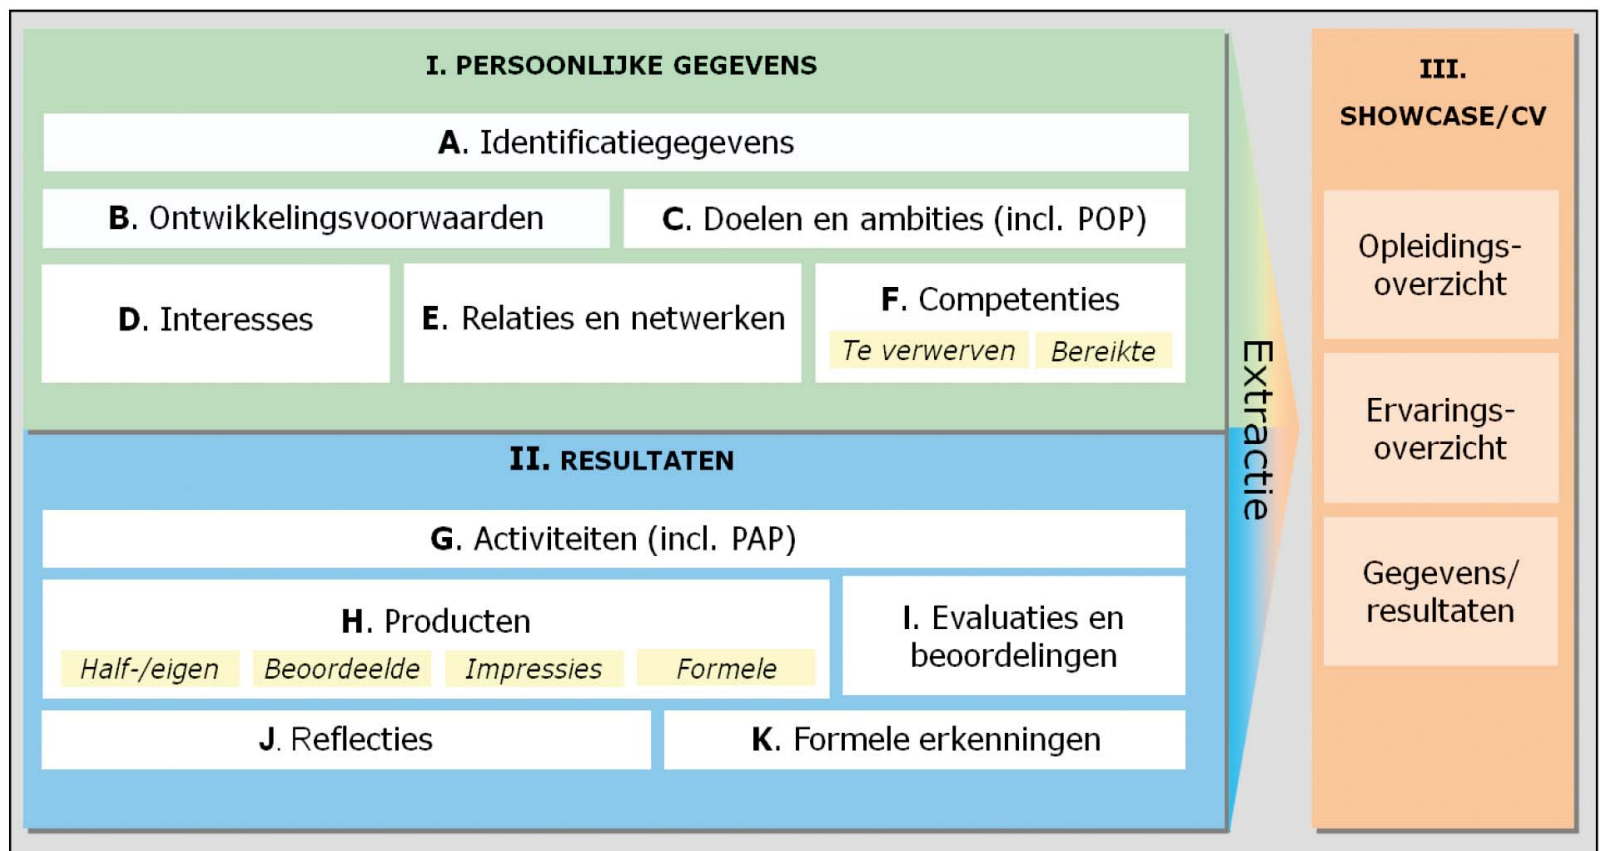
I. PERSOONLIJKE GEGEVENS

A. Identificatiegegevens

B. Ontwikkelingsvoorwaarden

C. Doelen en ambities (incl. POP)

D. Interesses

E. Relaties en netwerken

F. Competenties

Te verwerven

Bereikte

II. RESULTATEN

G. Activiteiten (incl. PAP)

H. Producten

Half-/eigen

Beoordeelde

Impressies

Formele

I. Evaluaties en beoordelingen

J. Reflecties

K. Formele erkenningen

Extractie

III. SHOWCASE/CV

Opleidingsoverzicht

Ervaringsoverzicht

Gegevens/ resultaten